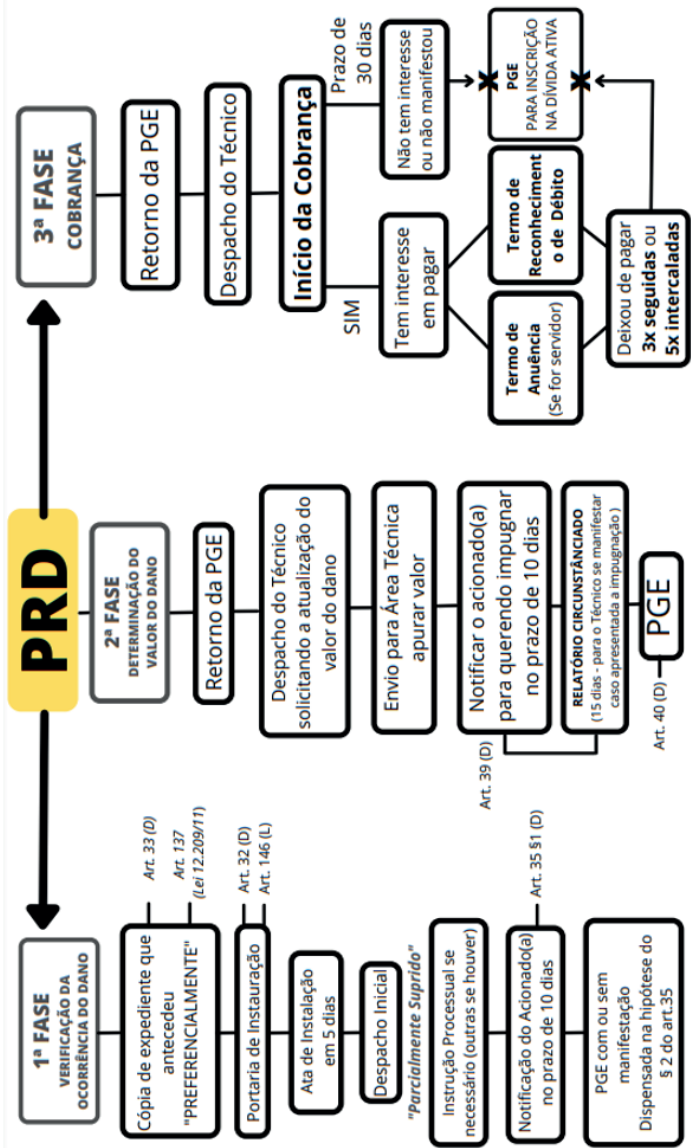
PRD

1ª FASE
VERIFICAÇÃO DA OCORRÊNCIA DO DANO

Cópia de expediente que antecedeu "PREFERENCIALMENTE"

Art. 33 (D)
Art. 137 (Lei 12.209/11)

Portaria de Instauração

Art. 32 (D)
Art. 146 (L)

Ata de Instalação em 5 dias

Despacho Inicial

"Parcialmente Suprido"

Instrução Processual se necessário (outras se houver)

Notificação do Acionado(a) no prazo de 10 dias

Art. 35 §1 (D)

PGE com ou sem manifestação Dispensada na hipótese do § 2 do art.35

2ª FASE
DETERMINAÇÃO DO VALOR DO DANO

Retorno da PGE

Despacho do Técnico solicitando a atualização do valor do dano

Envio para Área Técnica apurar valor

Notificar o acionado(a) para querendo impugnar no prazo de 10 dias

Art. 39 (D)

RELATÓRIO CIRCUNSTÂNCIADO
(15 dias - para o Técnico se manifestar caso apresentada a impugnação)

Art. 40 (D)

PGE

3ª FASE
COBRANÇA

Retorno da PGE

Despacho do Técnico

Início da Cobrança

SIM

Tem interesse em pagar

Prazo de 30 dias

Não tem interesse ou não manifestou

Termo de Anuência (Se for servidor)

Termo de Reconhecimento de Débito

Deixou de pagar 3x seguidas ou 5x intercaladas

PGE
PARA INSCRIÇÃO NA DÍVIDA ATIVA